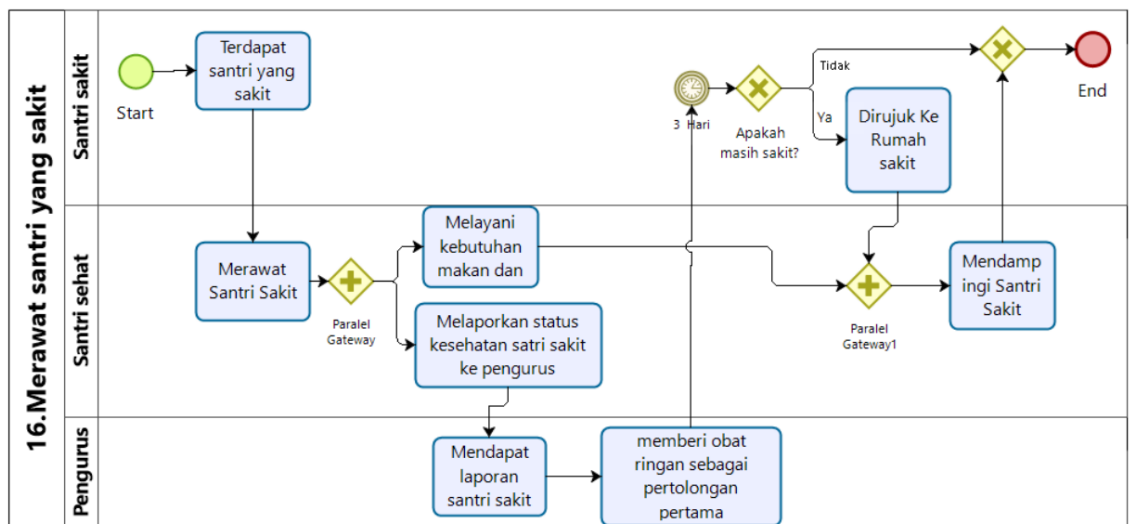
16.Merawat santri yang sakit

Santri sakit

Start

Terdapat santri yang sakit

3 Hari

Apakah masih sakit?

Tidak

Ya

Dirujuk Ke Rumah sakit

End

Santri sehat

Merawat Santri Sakit

Paralel Gateway

Melayani kebutuhan makan dan

Melaporkan status kesehatan satri sakit ke pengurus

Paralel Gateway1

Mendampingi Santri Sakit

Pengurus

Mendapat laporan santri sakit

memberi obat ringan sebagai pertolongan pertama